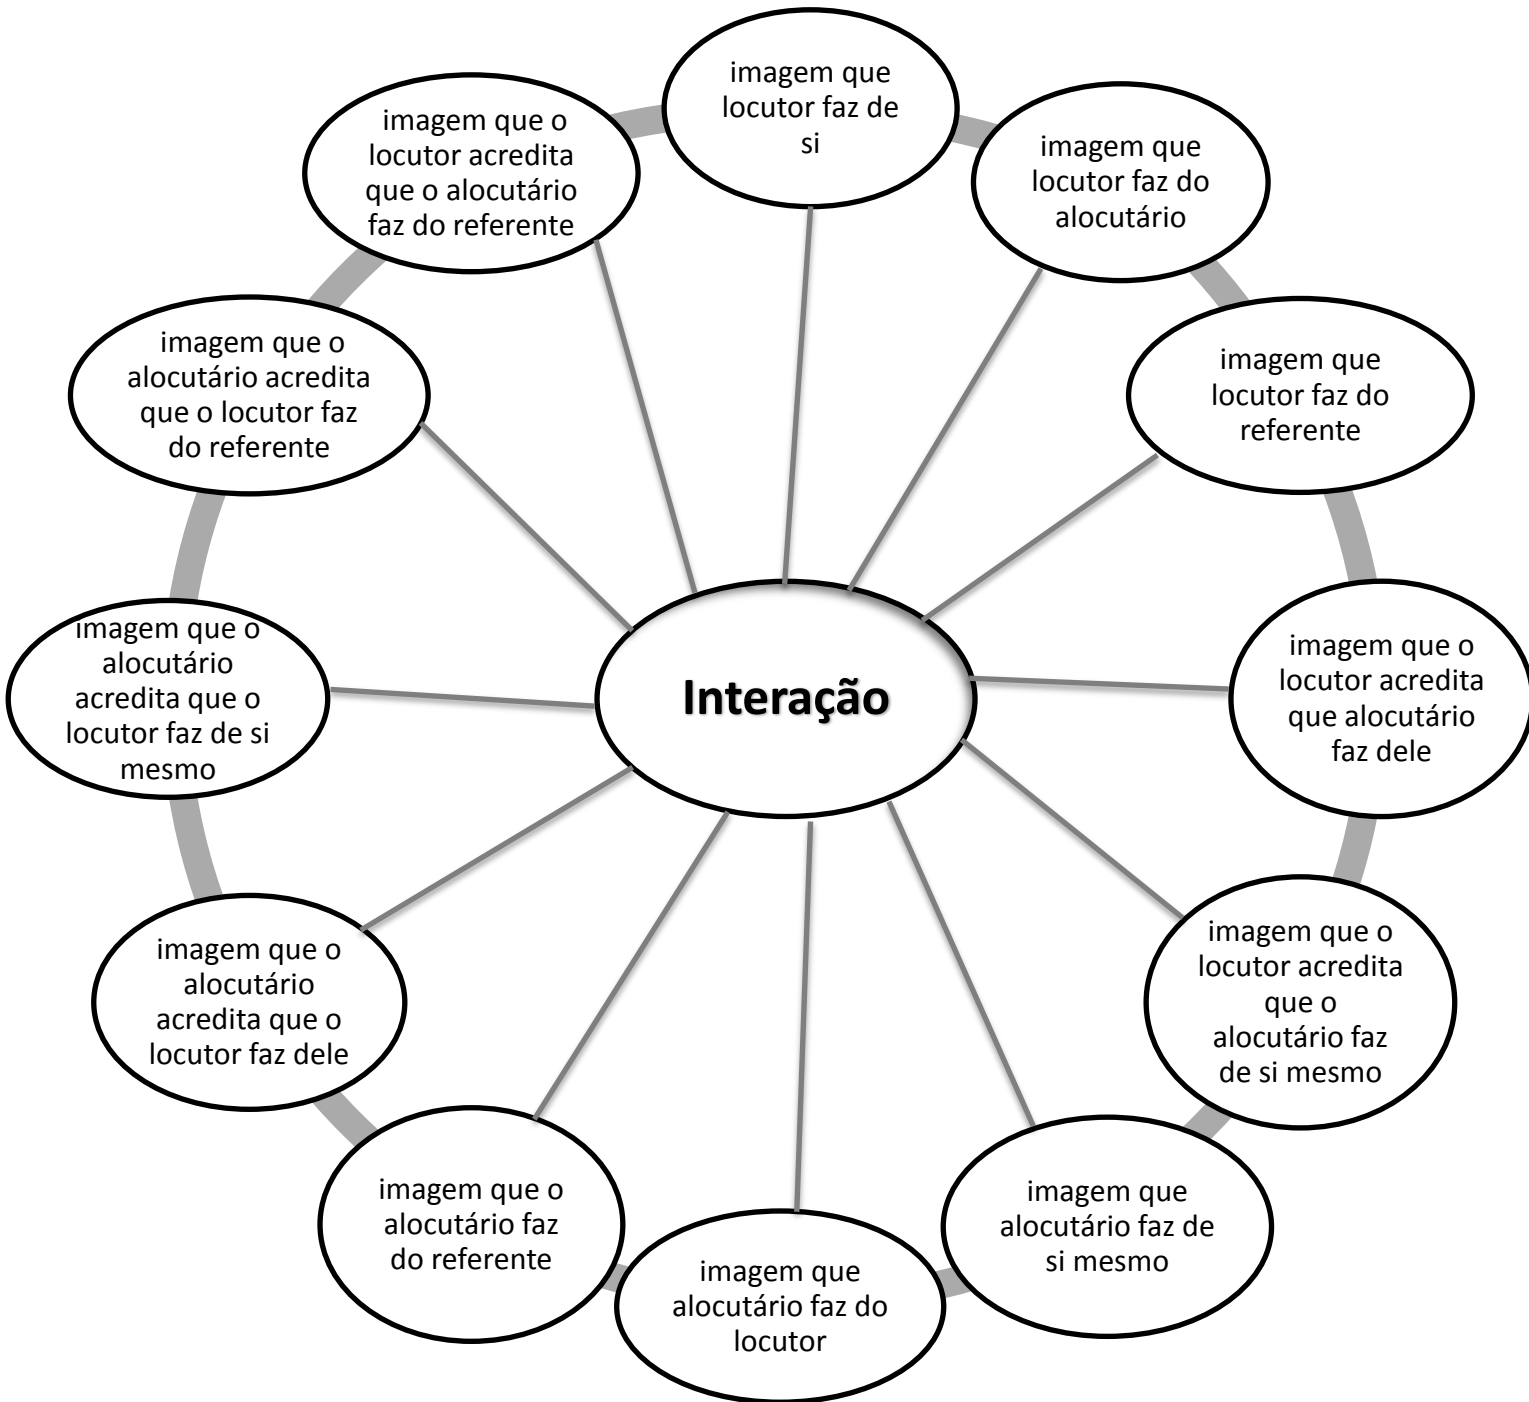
Interação

imagem que locutor faz de si

imagem que locutor faz do alocutário

imagem que locutor faz do referente

imagem que o locutor acredita que alocutário faz dele

imagem que o locutor acredita que o alocutário faz de si mesmo

imagem que alocutário faz de si mesmo

imagem que alocutário faz do locutor

imagem que o alocutário faz do referente

imagem que o alocutário acredita que o locutor faz dele

imagem que o alocutário acredita que o locutor faz de si mesmo

imagem que o alocutário acredita que o locutor faz do referente

imagem que o locutor acredita que o alocutário faz do referente